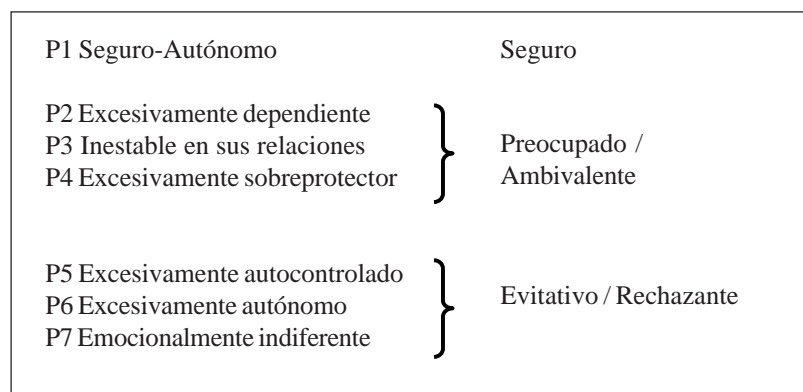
P1 Seguro-Autónomo Seguro

P2 Excesivamente dependiente
P3 Inestable en sus relaciones
P4 Excesivamente sobreprotector

Preocupado / Ambivalente

P5 Excesivamente autocontrolado
P6 Excesivamente autónomo
P7 Emocionalmente indiferente

Evitativo / Rechazante